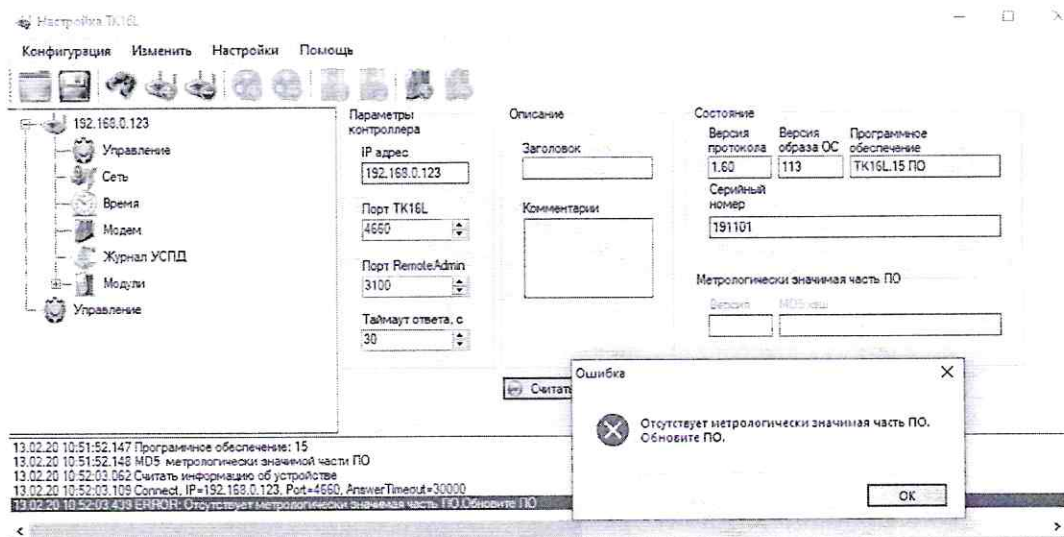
Настройка TK16L

Конфигурация Изменить Настройки Помощь

192.168.0.123
Управление
Сеть
Время
Модем
Журнал УСПД
Модули
Управление

Параметры контроллера
IP адрес
192.168.0.123
Порт TK16L
4660
Порт RemoteAdmin
3100
Таймаут ответа, с
30

Описание
Заголовок
Комментарии

Состояние
Версия протокола
1.60
Версия образа ОС
113
Программное обеспечение
TK16L.15 ПО
Серийный номер
191101

Метрологически значимая часть ПО
Версия
MD5 хэш

Считать

Ошибка
Отсутствует метрологически значимая часть ПО. Обновите ПО.
OK

13.02.20 10:51:52.147 Программное обеспечение: 15
13.02.20 10:51:52.148 MD5 метрологически значимой части ПО
13.02.20 10:52:03.062 Считать информацию об устройстве
13.02.20 10:52:03.109 Connect, IP=192.168.0.123, Port=4660, AnswerTimeout=30000
13.02.20 10:52:03.439 ERROR: Отсутствует метрологически значимая часть ПО.Обновите ПО